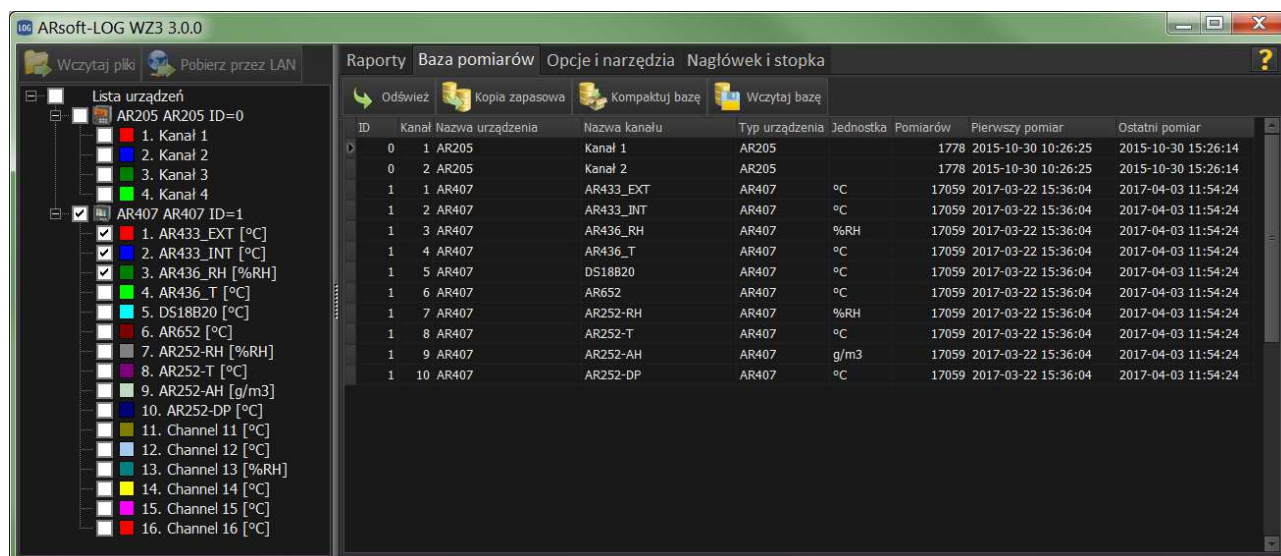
ARsoft-LOG WZ3 3.0.0

Wczytaj pliki  Pobierz przez LAN

Lista urządzeń
AR205 AR205 ID=0
1. Kanał 1
2. Kanał 2
3. Kanał 3
4. Kanał 4
AR407 AR407 ID=1
1. AR433_EXT [°C]
2. AR433_INT [°C]
3. AR436_RH [%RH]
4. AR436_T [°C]
5. DS18B20 [°C]
6. AR652 [°C]
7. AR252-RH [%RH]
8. AR252-T [°C]
9. AR252-AH [g/m3]
10. AR252-DP [°C]
11. Channel 11 [°C]
12. Channel 12 [°C]
13. Channel 13 [%RH]
14. Channel 14 [°C]
15. Channel 15 [°C]
16. Channel 16 [°C]

Raporty  Baza pomiarów  Opcje i narzędzia  Nagłówek i stopka

Odśwież  Kopia zapasowa  Kompaktuj bazę  Wczytaj bazę

| ID | Kanał | Nazwa urządzenia | Nazwa kanału | Typ urządzenia | Jednostka | Pomiarów | Pierwszy pomiar | Ostatni pomiar |
|---|---|---|---|---|---|---|---|---|
| 0 | 1 | AR205 | Kanał 1 | AR205 | | 1778 | 2015-10-30 10:26:25 | 2015-10-30 15:26:14 |
| 0 | 2 | AR205 | Kanał 2 | AR205 | | 1778 | 2015-10-30 10:26:25 | 2015-10-30 15:26:14 |
| 1 | 1 | AR407 | AR433_EXT | AR407 | °C | 17059 | 2017-03-22 15:36:04 | 2017-04-03 11:54:24 |
| 1 | 2 | AR407 | AR433_INT | AR407 | °C | 17059 | 2017-03-22 15:36:04 | 2017-04-03 11:54:24 |
| 1 | 3 | AR407 | AR436_RH | AR407 | %RH | 17059 | 2017-03-22 15:36:04 | 2017-04-03 11:54:24 |
| 1 | 4 | AR407 | AR436_T | AR407 | °C | 17059 | 2017-03-22 15:36:04 | 2017-04-03 11:54:24 |
| 1 | 5 | AR407 | DS18B20 | AR407 | °C | 17059 | 2017-03-22 15:36:04 | 2017-04-03 11:54:24 |
| 1 | 6 | AR407 | AR652 | AR407 | °C | 17059 | 2017-03-22 15:36:04 | 2017-04-03 11:54:24 |
| 1 | 7 | AR407 | AR252-RH | AR407 | %RH | 17059 | 2017-03-22 15:36:04 | 2017-04-03 11:54:24 |
| 1 | 8 | AR407 | AR252-T | AR407 | °C | 17059 | 2017-03-22 15:36:04 | 2017-04-03 11:54:24 |
| 1 | 9 | AR407 | AR252-AH | AR407 | g/m3 | 17059 | 2017-03-22 15:36:04 | 2017-04-03 11:54:24 |
| 1 | 10 | AR407 | AR252-DP | AR407 | °C | 17059 | 2017-03-22 15:36:04 | 2017-04-03 11:54:24 |